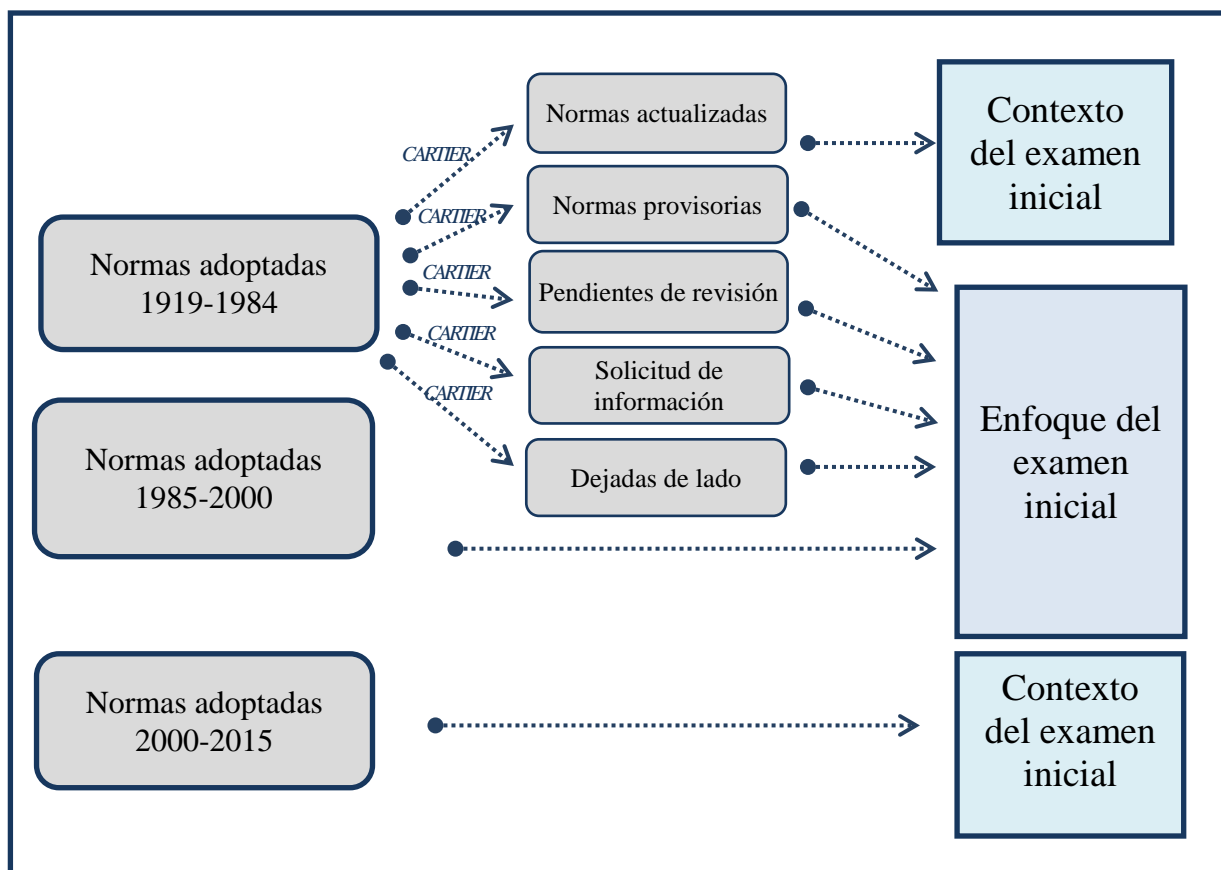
Normas adoptadas 1919-1984

CARTIER

CARTIER

CARTIER

CARTIER

CARTIER

Normas actualizadas

Normas provisorias

Pendientes de revisión

Solicitud de información

Dejadas de lado

Contexto del examen inicial

Enfoque del examen inicial

Normas adoptadas 1985-2000

Normas adoptadas 2000-2015

Contexto del examen inicial